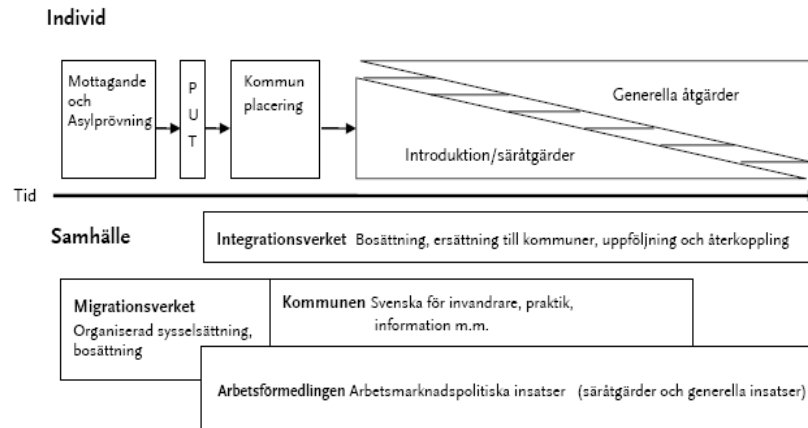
Individ

Mottagande och Asylprövning

P U T

Kommun placering

Generella åtgärder

Introduktion/säråtgärder

Tid

Samhälle

Integrationsverket Bosättning, ersättning till kommuner, uppföljning och återkoppling

Migrationsverket Organiserad sysselsättning, bosättning

Kommunen Svenska för invandrare, praktik, information m.m.

Arbetsförmedlingen Arbetsmarknadspolitiska insatser (säråtgärder och generella insatser)